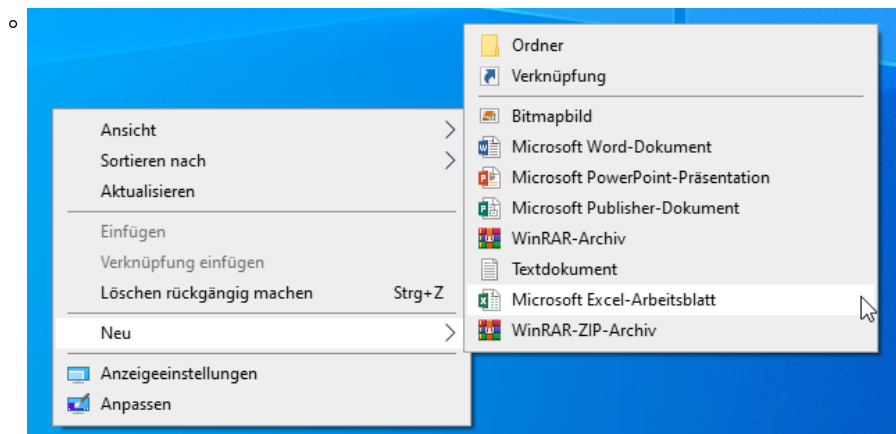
o

Ansicht
Sortieren nach
Aktualisieren
Einfügen
Verknüpfung einfügen
Löschen rückgängig machen Strg+Z
Neu
Anzeigeeinstellungen
Anpassen

Ordner
Verknüpfung
Bitmapbild
Microsoft Word-Dokument
Microsoft PowerPoint-Präsentation
Microsoft Publisher-Dokument
WinRAR-Archiv
Textdokument
Microsoft Excel-Arbeitsblatt
WinRAR-ZIP-Archiv